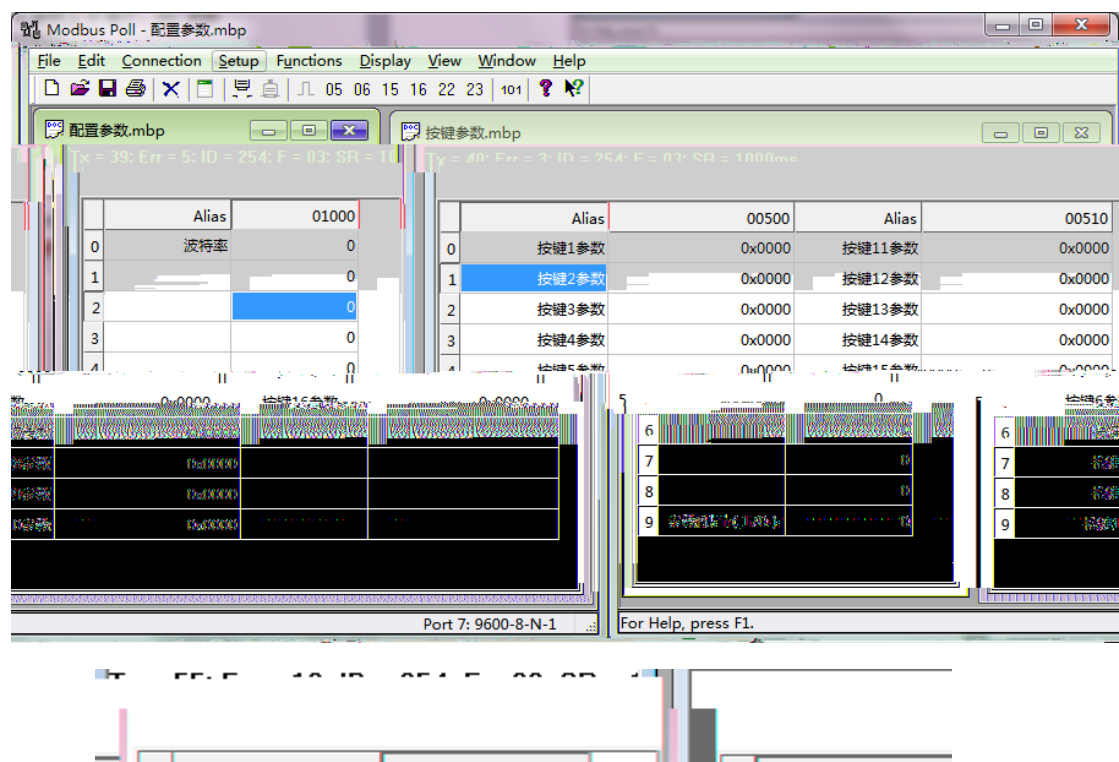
Modbus Poll - 配置参数.mbp

File Edit Connection Setup Functions Display View Window Help

05 06 15 16 22 23 101

配置参数.mbp

Tx = 39: Err = 5: ID = 254: F = 03: SR = 1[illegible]

| | Alias | 01000 |
|---|---|---|
| 0 | 波特率 | 0 |
| 1 | | 0 |
| 2 | | 0 |
| 3 | | 0 |
| 4 | | 0 |

按键参数.mbp

Tx = 40: Err = 3: ID = 254: F = 03: SR = 1000ms

| | Alias | 00500 | Alias | 00510 |
|---|---|---|---|---|
| 0 | 按键1参数 | 0x0000 | 按键11参数 | 0x0000 |
| 1 | 按键2参数 | 0x0000 | 按键12参数 | 0x0000 |
| 2 | 按键3参数 | 0x0000 | 按键13参数 | 0x0000 |
| 3 | 按键4参数 | 0x0000 | 按键14参数 | 0x0000 |
| 4 | 按键5参数 | 0x0000 | 按键15参数 | 0x0000 |

数 0x0000 按键16参数 0x0000

0x0000

0x0000

0x0000

5 0

6

7 0

8 0

9 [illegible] 0

按键6参

6

7

8

9

Port 7: 9600-8-N-1

For Help, press F1.

Tx = 55: Err = 12: ID = 254: F = 03: SR = 1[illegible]